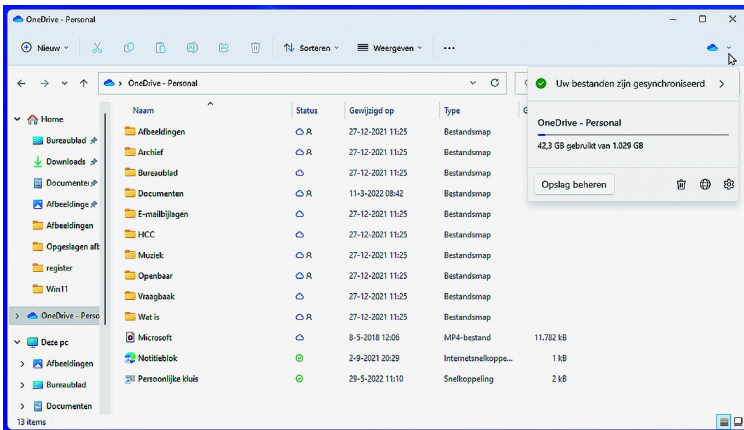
OneDrive - Personal

Nieuw Sorteren Weergeven ...

OneDrive - Personal

Uw bestanden zijn gesynchroniseerd

OneDrive - Personal

42,3 GB gebruikt van 1.029 GB

Opslag beheren

Home
Bureaublad
Downloads
Documenten
Afbeeldingen
Afbeeldingen
Opgeslagen aft
register
Win11
OneDrive - Perso
Deze pc
Afbeeldingen
Bureaublad
Documenten

| Naam | Status | Gewijzigd op | Type | |
|---|---|---|---|---|
| Afbeeldingen | | 27-12-2021 11:25 | Bestandsmap | |
| Archief | | 27-12-2021 11:25 | Bestandsmap | |
| Bureaublad | | 27-12-2021 11:25 | Bestandsmap | |
| Documenten | | 11-3-2022 08:42 | Bestandsmap | |
| E-mailbijlagen | | 27-12-2021 11:25 | Bestandsmap | |
| HCC | | 27-12-2021 11:25 | Bestandsmap | |
| Muziek | | 27-12-2021 11:25 | Bestandsmap | |
| Openbaar | | 27-12-2021 11:25 | Bestandsmap | |
| Vraagbaak | | 27-12-2021 11:25 | Bestandsmap | |
| Wat is | | 27-12-2021 11:25 | Bestandsmap | |
| Microsoft | | 8-5-2018 12:06 | MP4-bestand | 11.782 kB |
| Notitieblok | | 2-9-2021 20:29 | Internetsnelkoppe... | 1 kB |
| Persoonlijke kluis | | 29-5-2022 11:10 | Snelkoppeling | 2 kB |

13 items